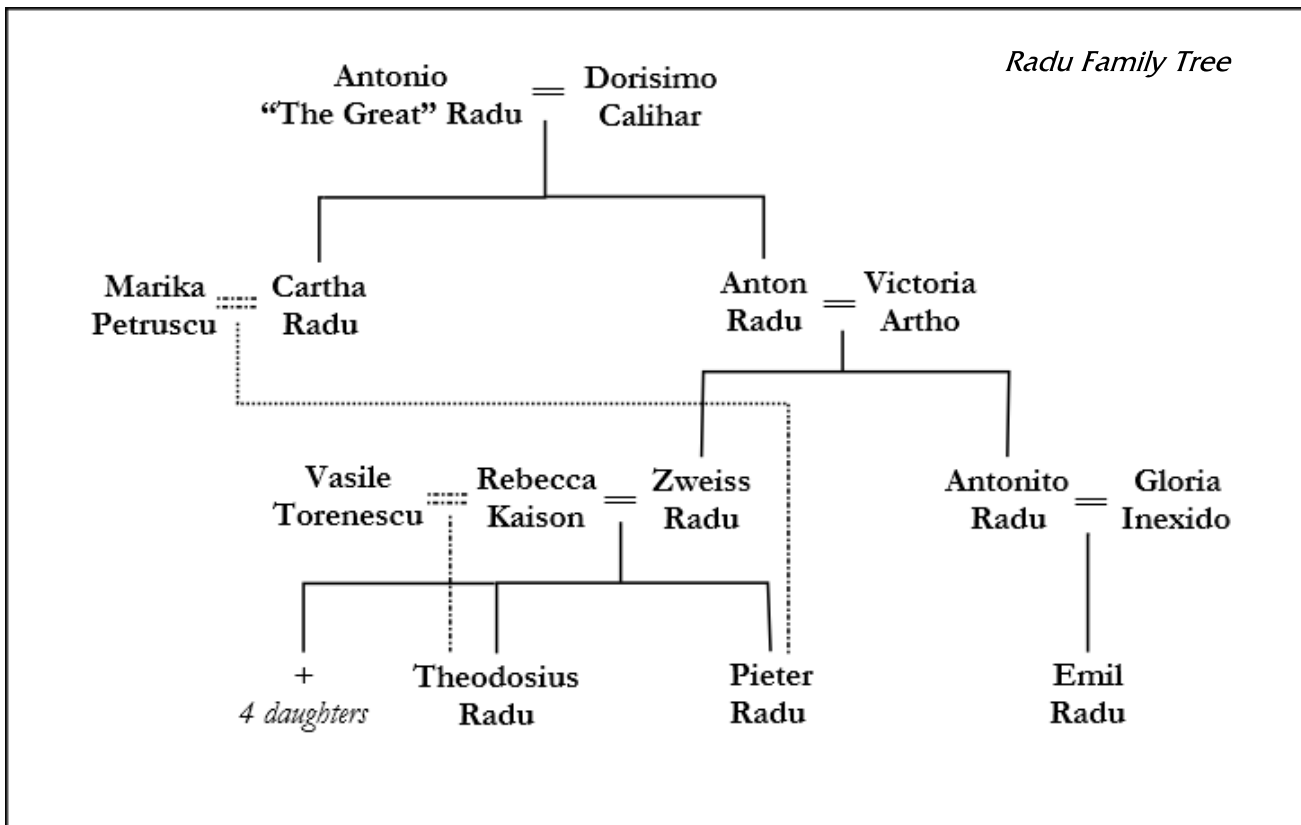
Radu Family Tree

Antonio "The Great" Radu = Dorisimo Calihar

Marika Petruscu
Cartha Radu

Anton Radu = Victoria Artho

Vasile Torenescu
Rebecca Kaison = Zweiss Radu

Antonito Radu = Gloria Inexido

+
4 daughters

Theodosius Radu

Pieter Radu

Emil Radu